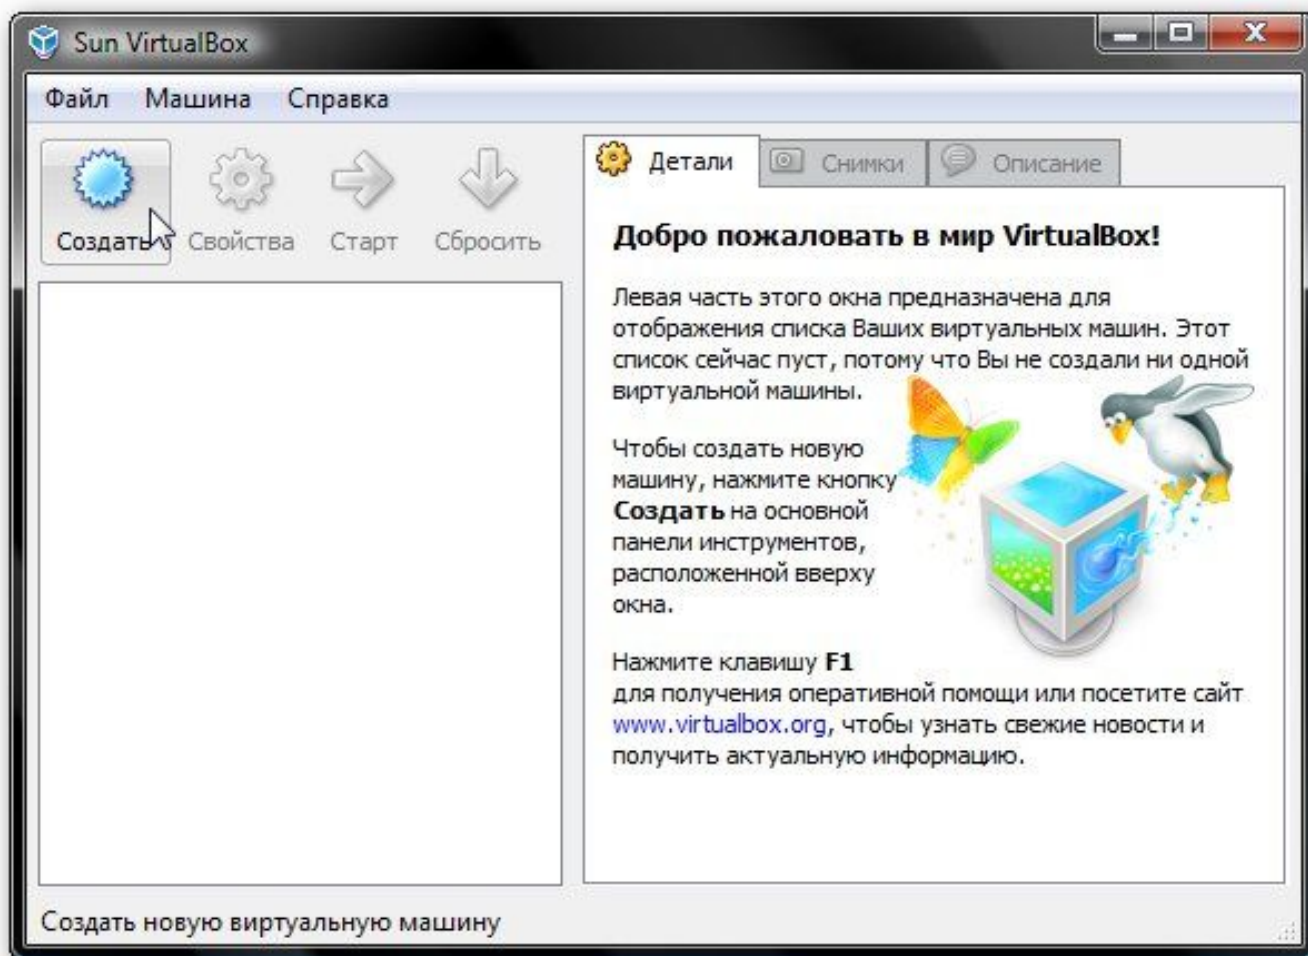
Sun VirtualBox

Файл Машина Справка

Создать Свойства Старт Сбросить

Детали Снимки Описание

**Добро пожаловать в мир VirtualBox!**

Левая часть этого окна предназначена для отображения списка Ваших виртуальных машин. Этот список сейчас пуст, потому что Вы не создали ни одной виртуальной машины.

Чтобы создать новую машину, нажмите кнопку **Создать** на основной панели инструментов, расположенной вверху окна.

Нажмите клавишу **F1**
для получения оперативной помощи или посетите сайт www.virtualbox.org, чтобы узнать свежие новости и получить актуальную информацию.

Создать новую виртуальную машину